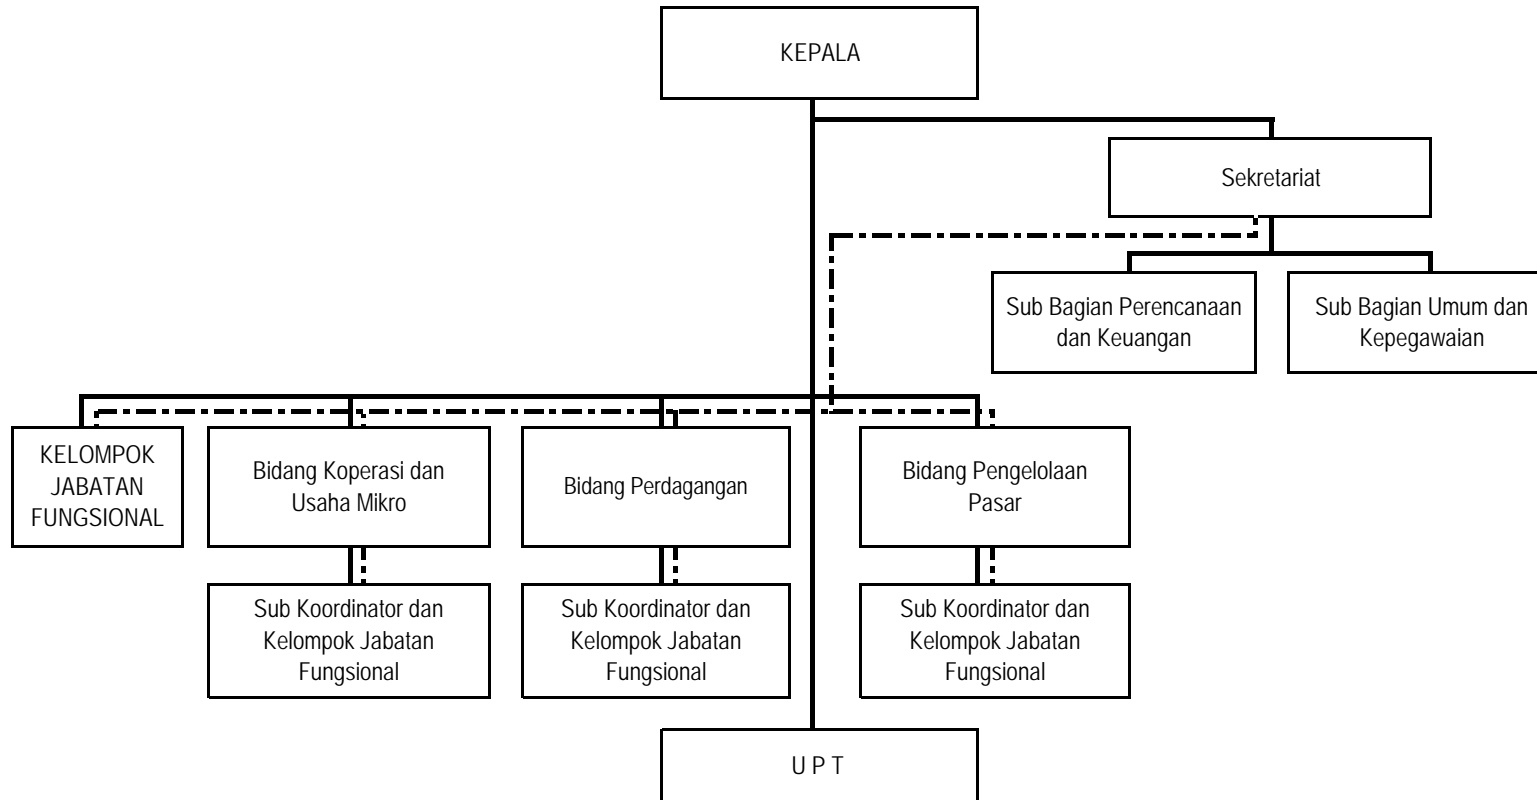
KEPALA

Sekretariat

Sub Bagian Perencanaan dan Keuangan

Sub Bagian Umum dan Kepegawaian

KELOMPOK JABATAN FUNGSIONAL

Bidang Koperasi dan Usaha Mikro

Bidang Perdagangan

Bidang Pengelolaan Pasar

Sub Koordinator dan Kelompok Jabatan Fungsional

Sub Koordinator dan Kelompok Jabatan Fungsional

Sub Koordinator dan Kelompok Jabatan Fungsional

U P T